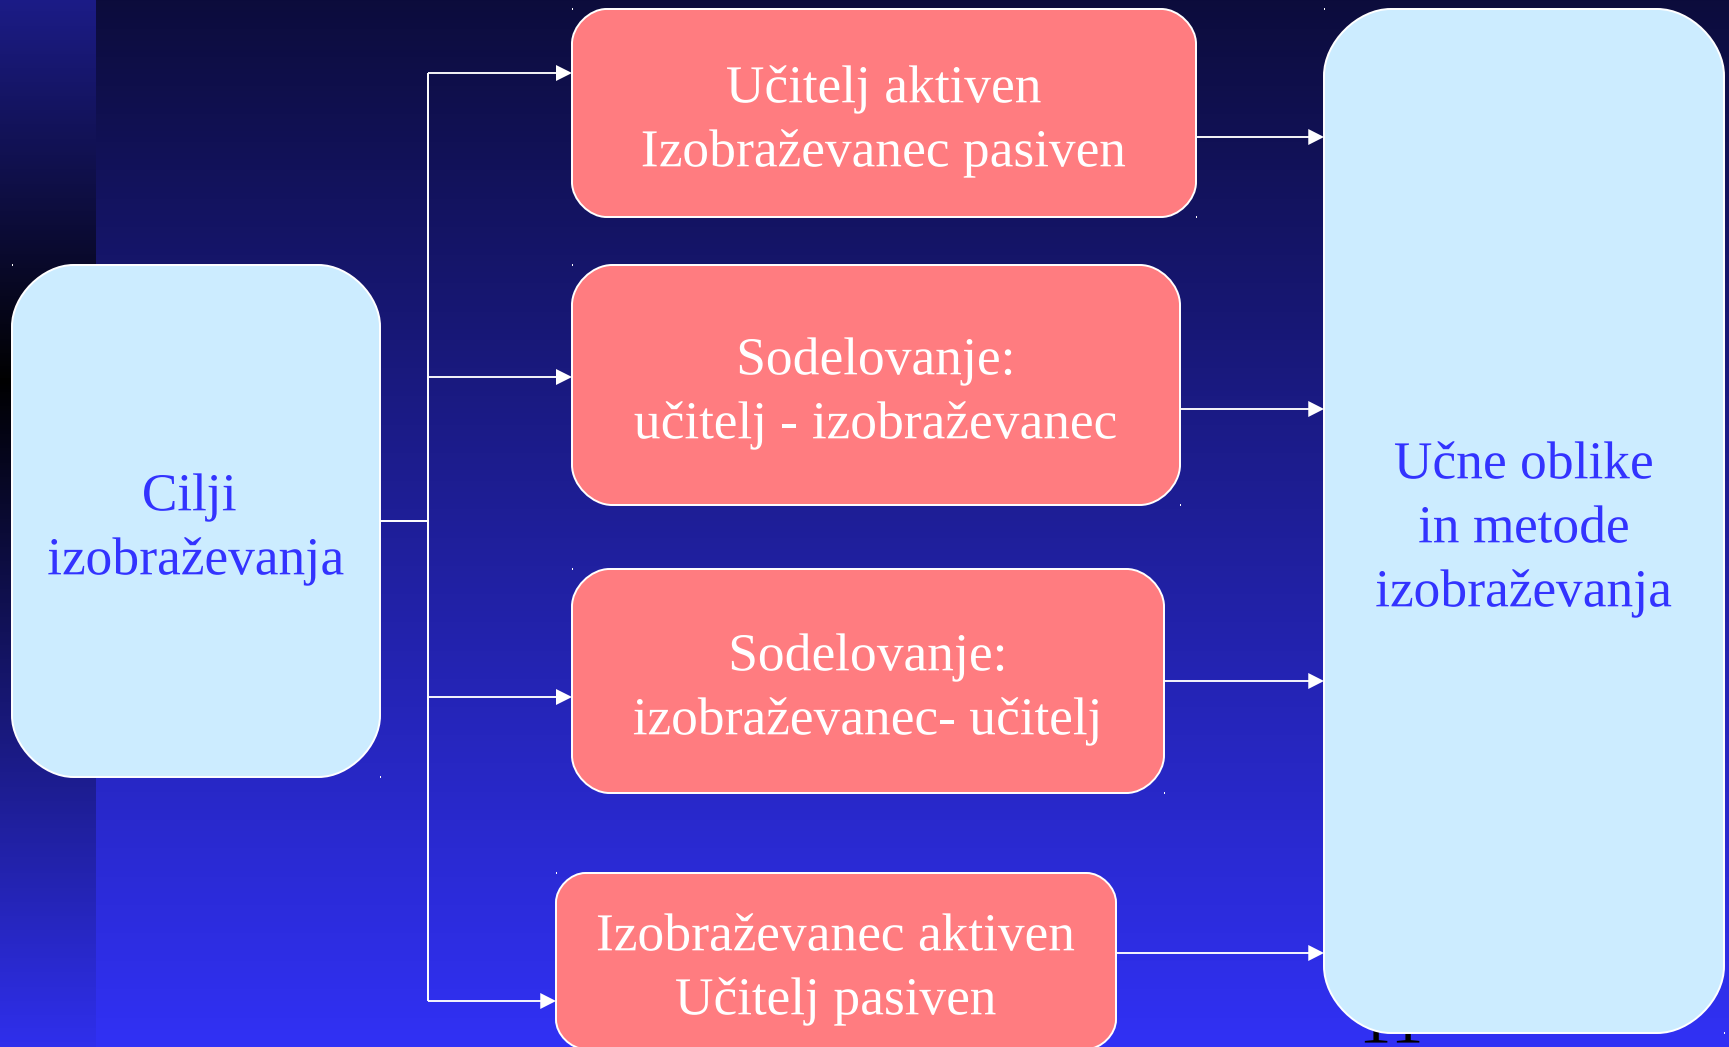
Cilji izobraževanja

Učitelj aktiven
Izobraževanec pasiven

Sodelovanje:
učitelj - izobraževanec

Sodelovanje:
izobraževanec- učitelj

Izobraževanec aktiven
Učitelj pasiven

Učne oblike in metode izobraževanja

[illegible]